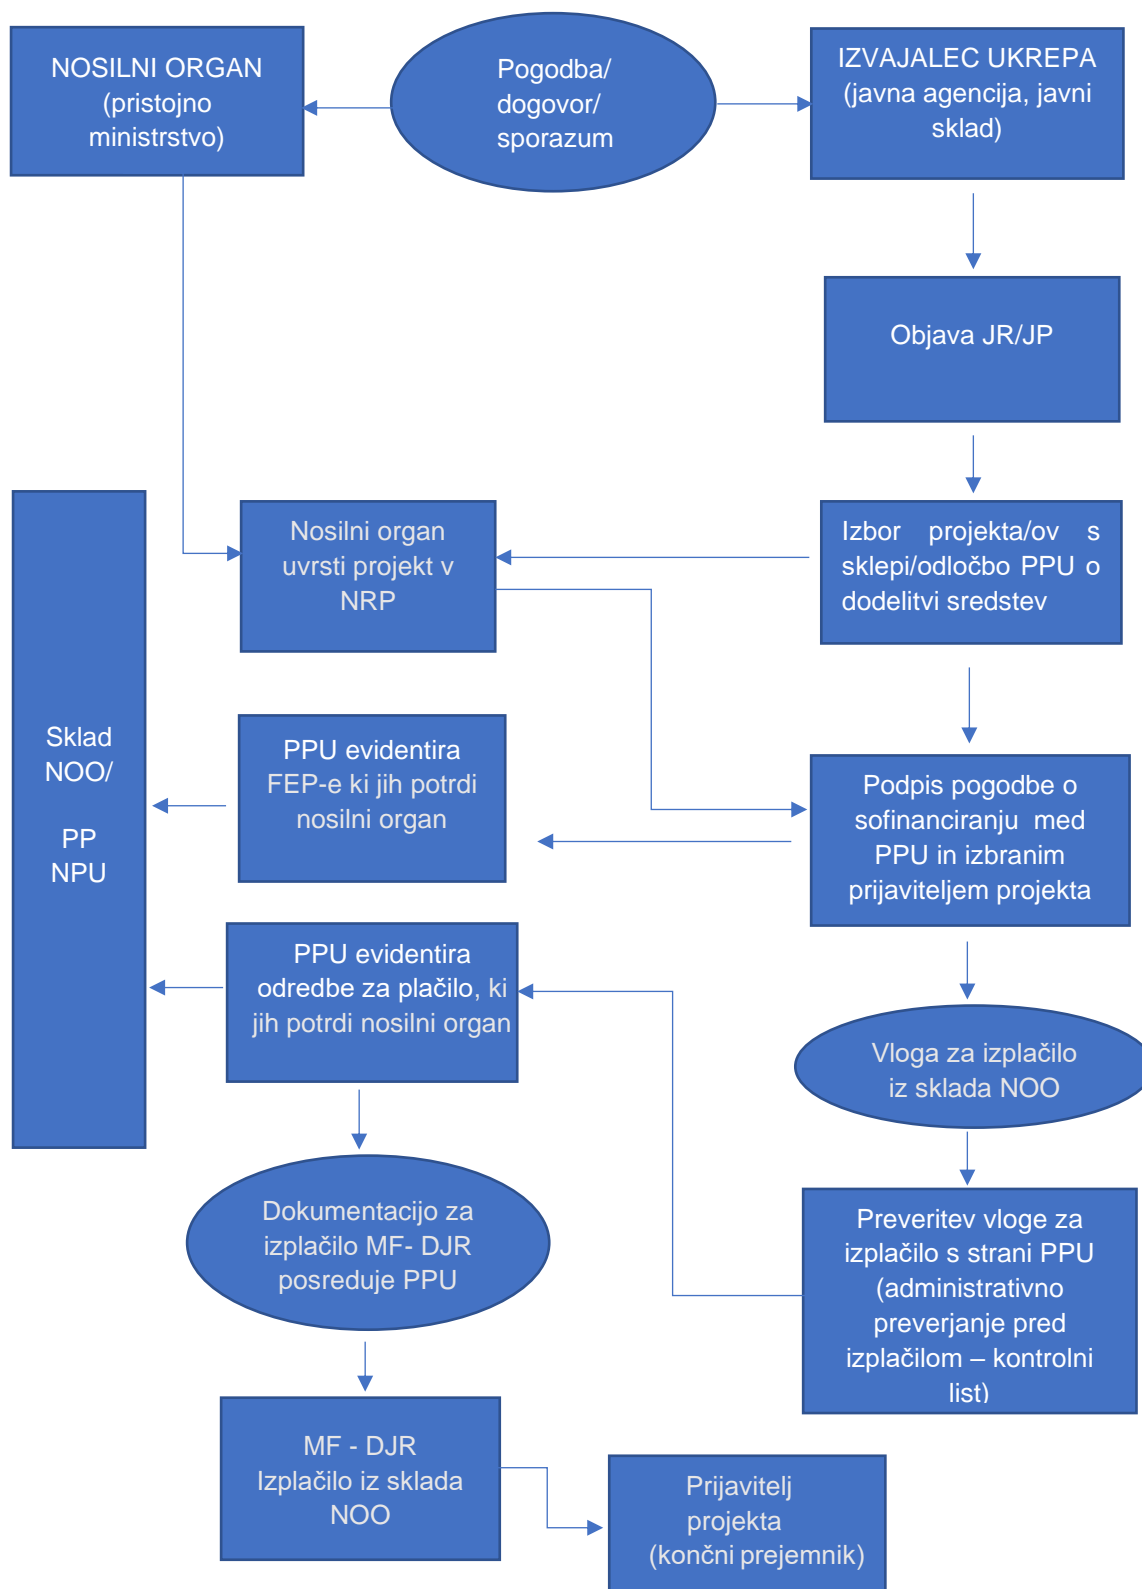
NOSILNI ORGAN (pristojno ministrstvo)

Pogodba/ dogovor/ sporazum

IZVAJALEC UKREPA (javna agencija, javni sklad)

Objava JR/JP

Sklad NOO/

PP NPU

Nosilni organ uvrsti projekt v NRP

Izbor projekta/ov s sklepi/odločbo PPU o dodelitvi sredstev

PPU evidentira FEP-e ki jih potrdi nosilni organ

Podpis pogodbe o sofinanciranju med PPU in izbranim prijaviteljem projekta

PPU evidentira odredbe za plačilo, ki jih potrdi nosilni organ

Vloga za izplačilo iz sklada NOO

Dokumentacijo za izplačilo MF- DJR posreduje PPU

Preveritev vloge za izplačilo s strani PPU (administrativno preverjanje pred izplačilom – kontrolni list)

MF - DJR Izplačilo iz sklada NOO

Prijavitelj projekta (končni prejemnik)